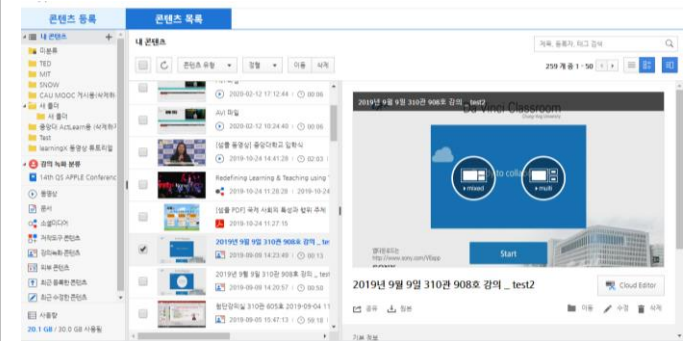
콘텐츠 등록
콘텐츠 목록

내 콘텐츠
미분류
TED
MIT
SNOW
CAU MOOC 게시용(삭제하
새 폴더
새 폴더
중앙대 ActLearn용 (삭제하
Test
learningX 동영상 튜토리얼

강의 녹화 분류
14th QS APPLE Conferenc
동영상
문서
소셜미디어
거치형 콘텐츠
강의녹화 콘텐츠
외부 콘텐츠
최근 등록한 콘텐츠
최근 수정한 콘텐츠

사용량
20.1 GB / 30.0 GB 사용됨

내 콘텐츠
콘텐츠 유형
정렬
이동
삭제
제목, 등록자, 태그 검색
259 개 중 1 - 50

2020-02-12 17:12:44 00:00
AVI 파일
2020-02-12 10:24:40 00:00
[샘플 동영상] 중앙대학교 입학식
2019-10-24 14:41:28 02:03
Redefining Learning & Teaching using
2019-10-24 11:28:28 00:30
[샘플 PDF] 국적 사회의 특성과 범위 추적
2019-10-24 11:27:15
2019년 9월 9일 310관 908호 강의 _ test
2019-09-09 14:23:49 00:13
2019년 9월 9일 310관 908호 강의
2019-09-09 14:20:57 00:13
동탄강의실 310관 605호 2019-09-04 11
2019-09-05 15:47:13 00:10

2019년 9월 9일 310관 908호 강의 _ test2
Da Vinci Classroom
Chung-Ang University
mixed
multi
Start
2019년 9월 9일 310관 908호 강의 _ test2
Cloud Editor
공유
임베
이동
수정
삭제
기본 정보